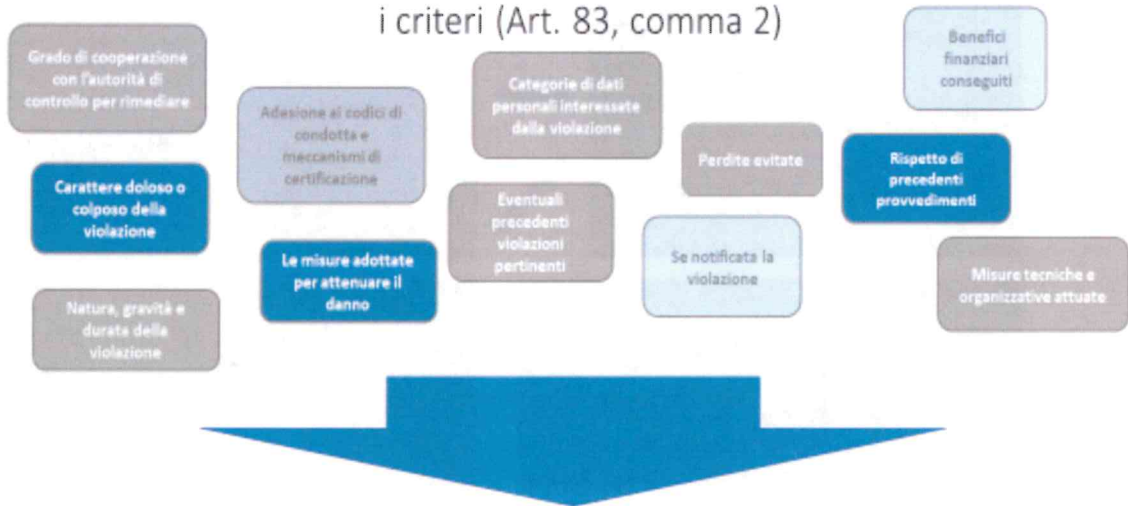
i criteri (Art. 83, comma 2)

Grado di cooperazione con l'autorità di controllo per rimediare

Adesione ai codici di condotta e meccanismi di certificazione

Categorie di dati personali interessate dalla violazione

Benefici finanziari conseguiti

Perdite evitate

Rispetto di precedenti provvedimenti

Carattere doloso o colposo della violazione

Eventuali precedenti violazioni pertinenti

Le misure adottate per attenuare il danno

Se notificata la violazione

Misure tecniche e organizzative attuate

Natura, gravità e durata della violazione